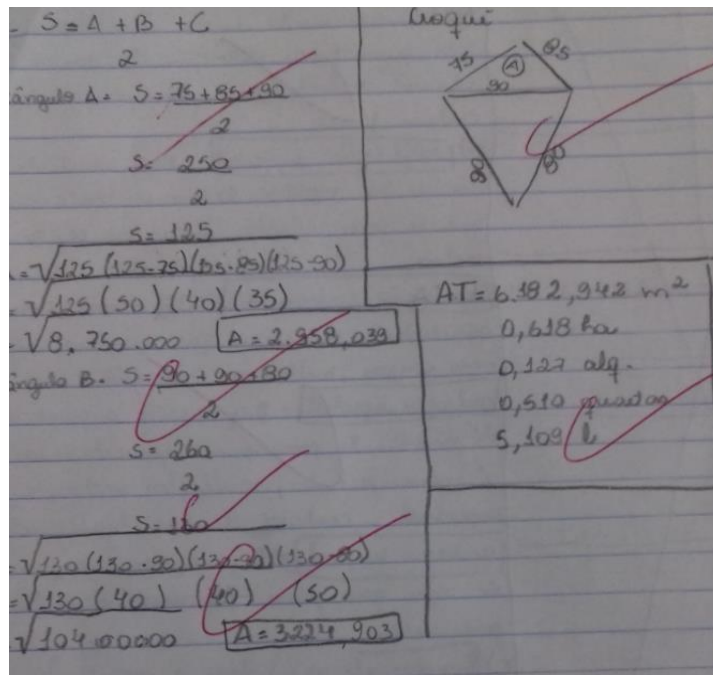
$S = \frac{A + B + C}{2}$

ângulo A. $S = \frac{75 + 85 + 90}{2}$

$S = \frac{250}{2}$

$S = 125$

$= \sqrt{125 (125 - 75)(125 - 85)(125 - 90)}$

$= \sqrt{125 (50)(40)(35)}$

$\sqrt{8.750.000}$ A = 2.958,039

ângulo B. $S = \frac{90 + 90 + 80}{2}$

$S = \frac{260}{2}$

$S = 130$

$= \sqrt{130 (130 - 90)(130 - 90)(130 - 80)}$

$= \sqrt{130 (40)(40)(50)}$

$\sqrt{10400000}$ A = 3.224,903

Croqui

75
85
(A)
90
80
80

AT = 6.182,942 $m^2$
0,618 ha
0,127 alq.
0,510 quadras
5,109 l